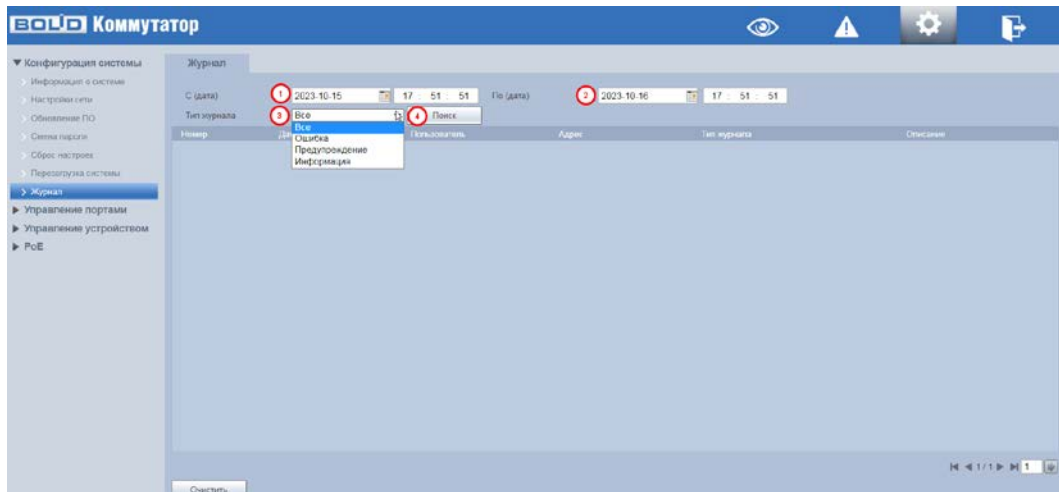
BOLID Коммутатор

▼ Конфигурация системы
Информация о системе
Настройки сети
Обновление ПО
Смена пароля
Сброс настроек
Перезагрузка системы
> Журнал
▶ Управление портами
▶ Управление устройством
▶ PoE

Журнал

С (дата) 1 2023-10-15 17 : 51 : 51 По (дата) 2 2023-10-16 17 : 51 : 51
Тип журнала 3 Все 4 Поиск

| Номер | Да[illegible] | Пользователь | Адрес | Тип журнала | Описание |
|---|---|---|---|---|---|

Все
Ошибка
Предупреждение
Информация

1/1 1

Очистить